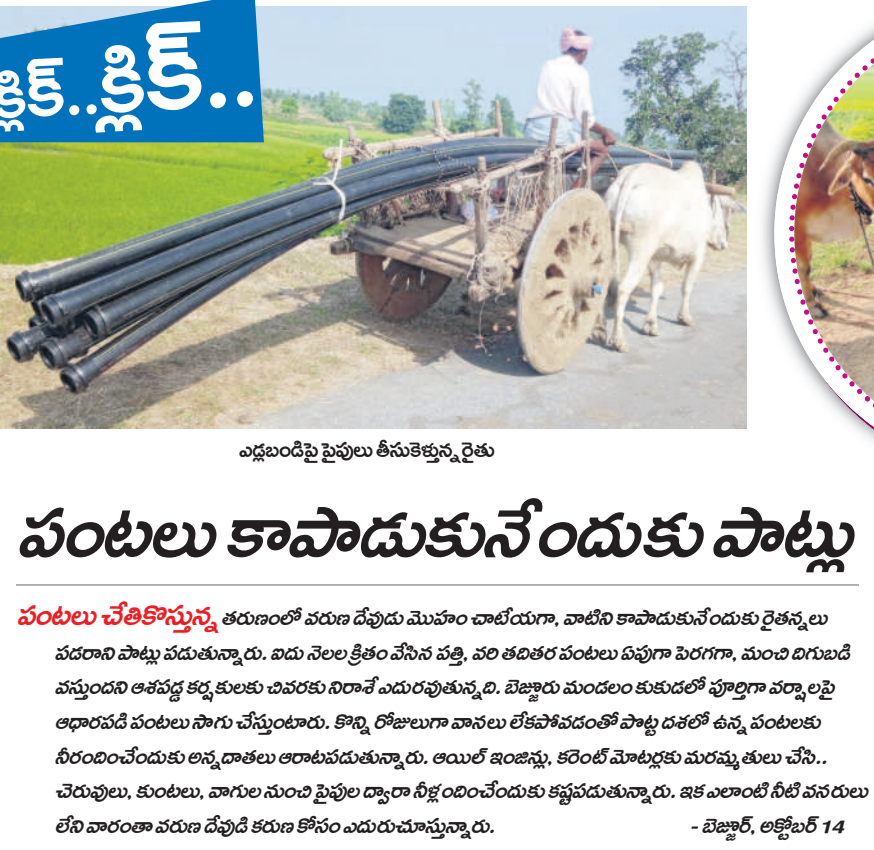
క్లిక్..క్లిక్..

ఎడ్లబండిపై పైపులు తీసుకెళ్తున్న రైతు

పంటలు కాపాడుకునేందుకు పాట్లు

పంటలు చేతికొస్తున్న తరుణంలో వరుణ దేవుడు మొహం చాటేయగా, వాటిని కాపాడుకునేందుకు రైతన్నలు పడరాని పాట్లు పడుతున్నారు. ఐదు నెలల క్రితం వేసిన పత్తి, వరి తదితర పంటలు ఏపుగా పెరగగా, మంచి దిగుబడి వస్తుందని ఆశపడ్డ కర్షకులకు చివరకు నిరాశే ఎదురవుతున్నది. బెజ్జూరు మండలం కుకుడలో పూర్తిగా వర్షాలపై ఆధారపడి పంటలు సాగు చేస్తుంటారు. కొన్ని రోజులుగా వానలు లేకపోవడంతో పొట్ట దశలో ఉన్న పంటలకు నీరందించేందుకు అన్నదాతలు ఆరాటపడుతున్నారు. ఆయిల్ ఇంజిన్లు, కరెంట్ మోటర్లకు మరమ్మతులు చేసి.. చెరువులు, కుంటలు, వాగుల నుంచి పైపుల ద్వారా నీళ్లందించేందుకు కష్టపడుతున్నారు. ఇక ఎలాంటి నీటి వనరులు లేని వారంతా వరుణ దేవుడి కరుణ కోసం ఎదురుచూస్తున్నారు. - బెజ్జూర్, అక్టోబర్ 14